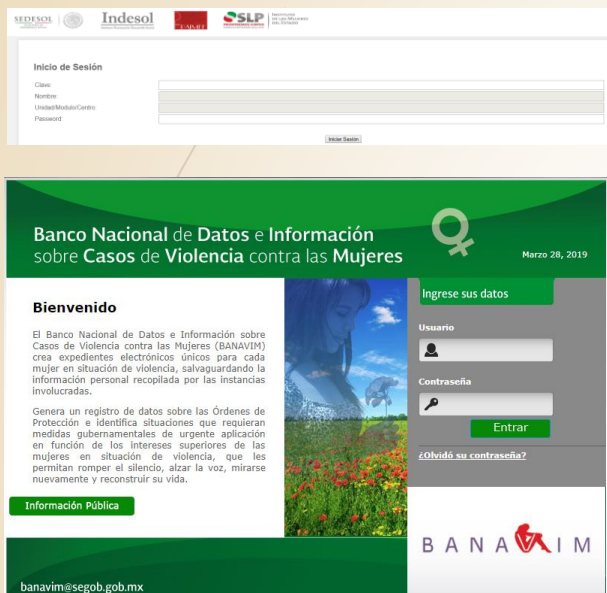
SEDESOL Indesol SLP Instituto de las Mujeres del Estado

Inicio de Sesión

Clave

Nombre

Unidad/Modulo/Centro

Password

Iniciar Sesión

Banco Nacional de Datos e Información sobre Casos de Violencia contra las Mujeres

Marzo 28, 2019

Bienvenido

El Banco Nacional de Datos e Información sobre Casos de Violencia contra las Mujeres (BANAVIM) crea expedientes electrónicos únicos para cada mujer en situación de violencia, salvaguardando la información personal recopilada por las instancias involucradas.

Genera un registro de datos sobre las Órdenes de Protección e identifica situaciones que requieran medidas gubernamentales de urgente aplicación en función de los intereses superiores de las mujeres en situación de violencia, que les permitan romper el silencio, alzar la voz, mirarse nuevamente y reconstruir su vida.

Información Pública

Ingrese sus datos

Usuario

Contraseña

Entrar

¿Olvidó su contraseña?

BANAVIM

banavim@segob.gob.mx